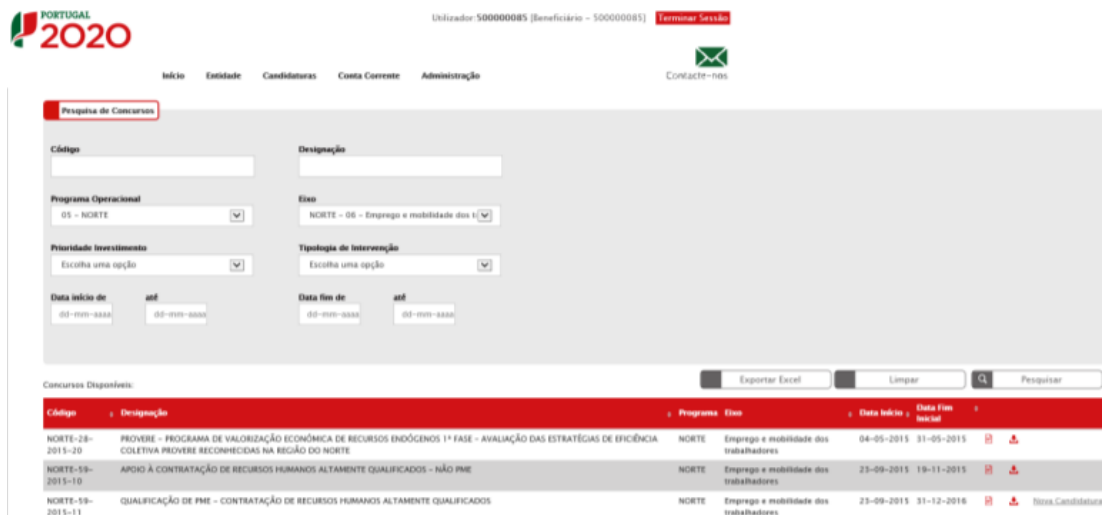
PORTUGAL 2020

Utilizador: 500000085 (Beneficiário - 500000085) Terminar Sessão

Início Entidade Candidaturas Conta Corrente Administração

Contacte-nos

Pesquisa de Concursos

Código

Designação

Programa Operacional
05 - NORTE

Eixo
NORTE - 08 - Emprego e mobilidade dos t

Prioridade Investimento
Escolha uma opção

Tipologia de Intervenção
Escolha uma opção

Data início de
dd-mm-aaaa
até
dd-mm-aaaa

Data fim de
dd-mm-aaaa
até
dd-mm-aaaa

Concursos Disponíveis:

Exportar Excel
Limpar
Pesquisar

| Código | Designação | Programa | Eixo | Data Início | Data Fim Inicial | | |
|---|---|---|---|---|---|---|---|
| NORTE-28-2015-20 | PROVERE - PROGRAMA DE VALORIZAÇÃO ECONÓMICA DE RECURSOS ENDÓGENOS 1ª FASE - AVALIAÇÃO DAS ESTRATÉGIAS DE EFICIÊNCIA COLETIVA PROVERE RECONHECIDAS NA REGIÃO DO NORTE | NORTE | Emprego e mobilidade dos trabalhadores | 04-05-2015 | 31-05-2015 | | |
| NORTE-59-2015-10 | APOIO À CONTRATAÇÃO DE RECURSOS HUMANOS ALTAMENTE QUALIFICADOS - NÃO PME | NORTE | Emprego e mobilidade dos trabalhadores | 23-09-2015 | 19-11-2015 | | |
| NORTE-59-2015-11 | QUALIFICAÇÃO DE PME - CONTRATAÇÃO DE RECURSOS HUMANOS ALTAMENTE QUALIFICADOS | NORTE | Emprego e mobilidade dos trabalhadores | 23-09-2015 | 31-12-2016 | | Nova Candidatura |